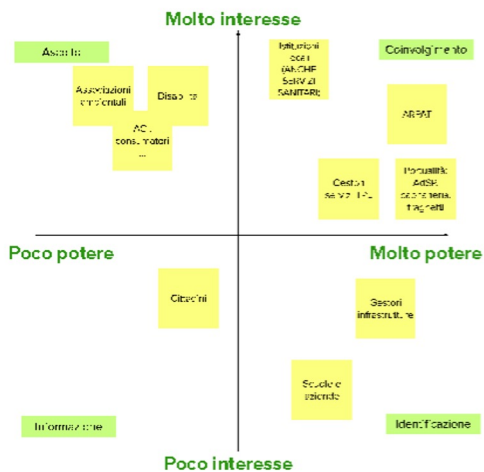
Molto interesse

Ascolto

Associazioni ambientali

Disabili

Ass. consumatori ...

Istituzioni locali (ANCHE SERVIZI SANITARI)

Coinvolgimento

ARPAT

Gestori servizi TPL

Pendolari AdSP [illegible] flagranti

Poco potere

Molto potere

Cittadini

Gestori infrastrutture

Scuole e aziende

Informazione

Identificazione

Poco interesse